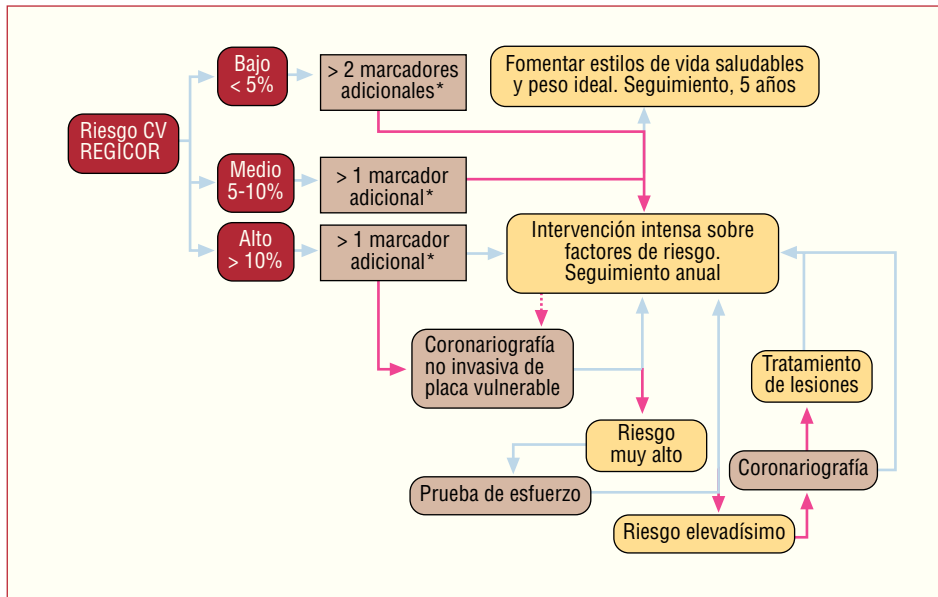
Riesgo CV REGICOR

Bajo < 5%

> 2 marcadores adicionales*

Fomentar estilos de vida saludables y peso ideal. Seguimiento, 5 años

Medio 5-10%

> 1 marcador adicional*

Alto > 10%

> 1 marcador adicional*

Intervención intensa sobre factores de riesgo. Seguimiento anual

Coronariografía no invasiva de placa vulnerable

Tratamiento de lesiones

Riesgo muy alto

Coronariografía

Prueba de esfuerzo

Riesgo elevadísimo